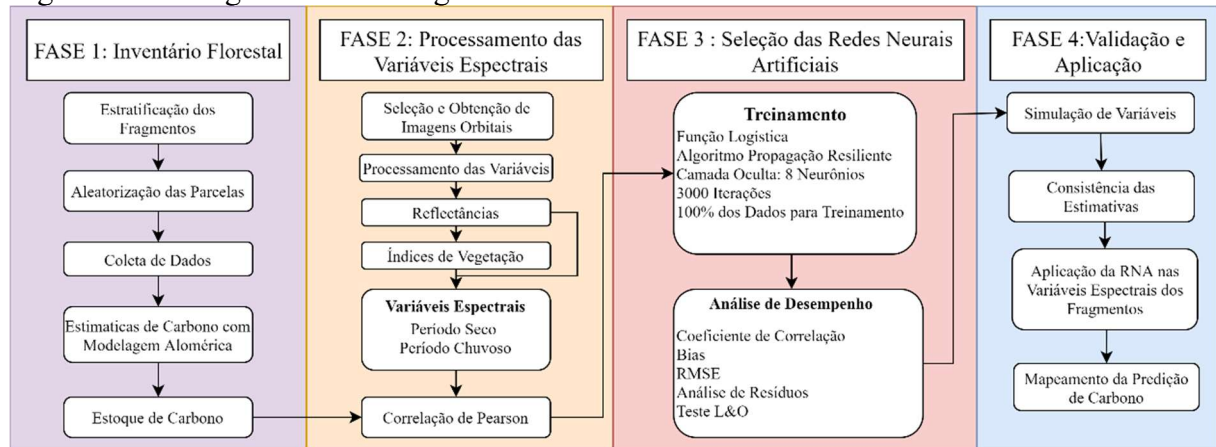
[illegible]

FASE 1: Inventário Florestal

Estratificação dos Fragmentos

Aleatorização das Parcelas

Coleta de Dados

Estimaticas de Carbono com Modelagem Alomérica

Estoque de Carbono

FASE 2: Processamento das Variáveis Espectrais

Seleção e Obtenção de Imagens Orbitais

Processamento das Variáveis

Reflectâncias

Índices de Vegetação

Variáveis Espectrais
Período Seco
Período Chuvoso

Correlação de Pearson

FASE 3 : Seleção das Redes Neurais Artificiais

Treinamento
Função Logistica
Algoritmo Propagação Resiliente
Camada Oculta: 8 Neurônios
3000 Iterações
100% dos Dados para Treinamento

Análise de Desempenho
Coeficiente de Correlação
Bias
RMSE
Análise de Resíduos
Teste L&O

FASE 4:Validação e Aplicação

Simulação de Variáveis

Consistência das Estimativas

Aplicação da RNA nas Variáveis Espectrais dos Fragmentos

Mapeamento da Predição de Carbono